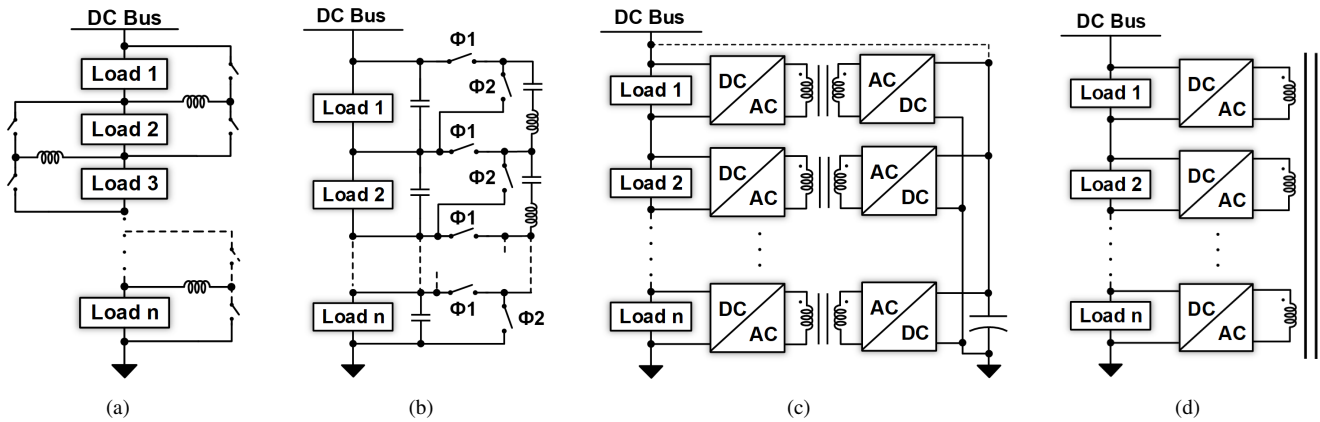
DC Bus

Load 1

Load 2

Load 3

Load n

(a)

DC Bus

Φ1

Φ2

Load 1

Φ1

Φ2

Load 2

Φ1

Φ1

Load n

Φ2

(b)

DC Bus

Load 1

DC

AC

AC

DC

Load 2

DC

AC

AC

DC

Load n

DC

AC

AC

DC

(c)

DC Bus

Load 1

DC

AC

Load 2

DC

AC

Load n

DC

AC

(d)